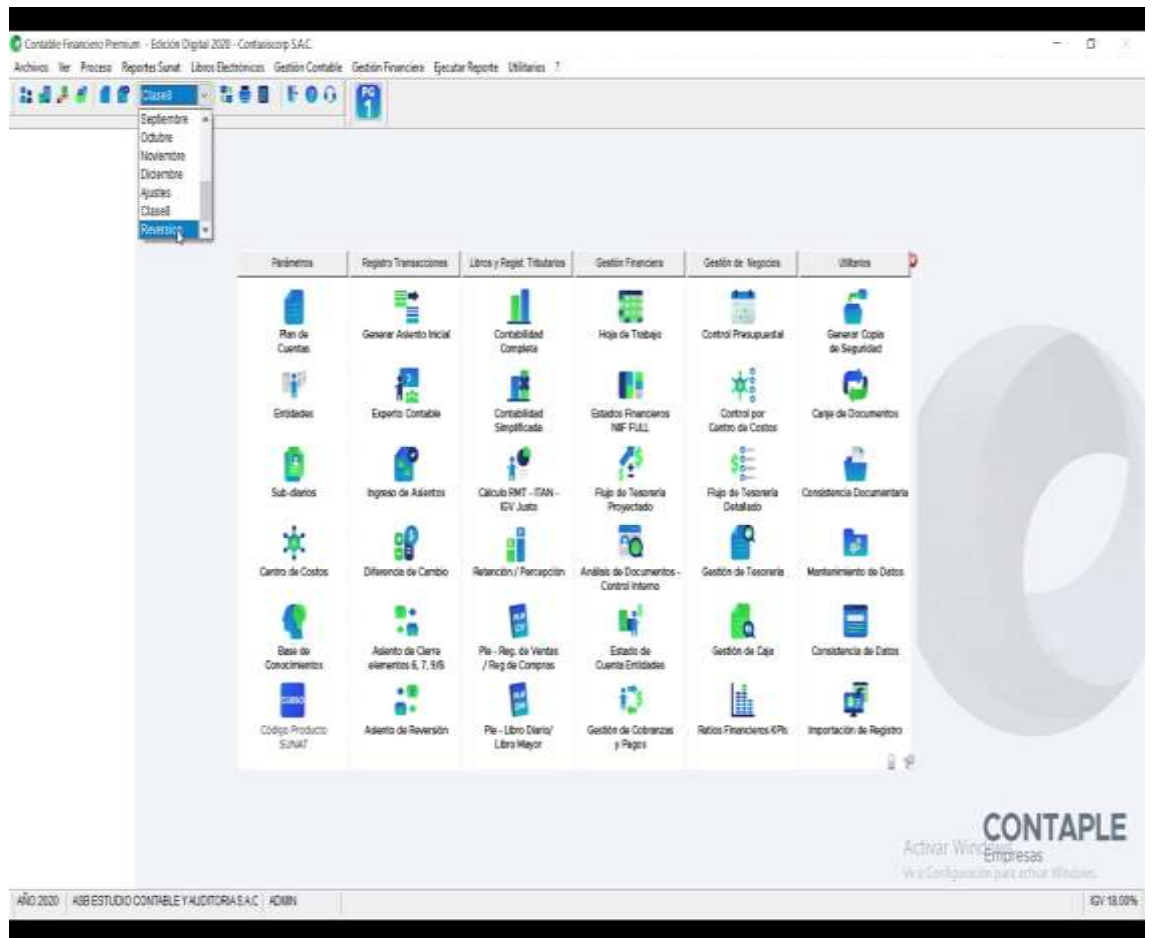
Contable Financiero Premium - Edición Digital 2020 - Contasiscorp S.A.C.

Archivos Ver Proceso Reportes Sunat Libros Electrónicos Gestión Contable Gestión Financiera Ejecutar Reporte Utilitarios ?

Clase8

Septiembre
Octubre
Noviembre
Diciembre
Ajustes
Clase8
Reversión

PG 1

| Parámetros | Registro Transacciones | Libros y Regist. Tributarios | Gestión Financiera | Gestión de Negocios | Utilitarios |
|---|---|---|---|---|---|
| Plan de Cuentas | Generar Asiento Inicial | Contabilidad Completa | Hoja de Trabajo | Control Presupuestal | Generar Copia de Seguridad |
| Entidades | Experto Contable | Contabilidad Simplificada | Estados Financieros NIIF FULL | Control por Centro de Costos | Canje de Documentos |
| Sub-diarios | Ingreso de Asientos | Cálculo RMT - ITAN - IGV Justo | Flujo de Tesorería Proyectado | Flujo de Tesorería Detallado | Consistencia Documentaria |
| Centro de Costos | Diferencia de Cambio | Retención / Percepción | Análisis de Documentos - Control Interno | Gestión de Tesorería | Mantenimiento de Datos |
| Base de Conocimientos | Asiento de Cierre elementos 6, 7, 9/8 | Ple - Reg. de Ventas / Reg de Compras | Estado de Cuenta Entidades | Gestión de Caja | Consistencia de Datos |
| Código Producto SUNAT | Asiento de Reversión | Ple - Libro Diario/ Libro Mayor | Gestión de Cobranzas y Pagos | Ratios Financieros KPIs | Importación de Registro |

CONTAPLE
Empresas

Activar Windows
Ve a Configuración para activar Windows.

AÑO 2020 | ASB ESTUDIO CONTABLE Y AUDITORIA S.A.C | ADMIN | IGV 18.00%